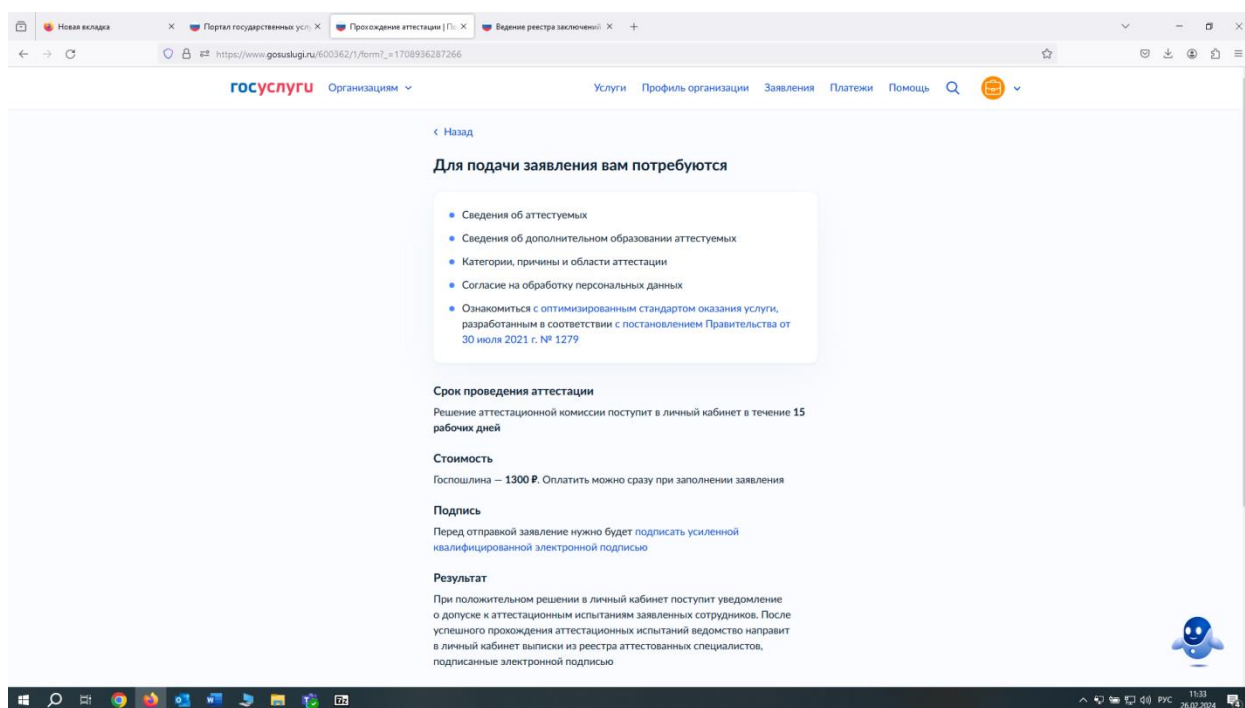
Новая вкладка ×
Портал государственных услу ×
Прохождение аттестации | Го ×
Ведение реестра заключений ×
+

https://www.gosuslugi.ru/600362/1/form?_=1708936287266

госуслуги Организациям

Услуги Профиль организации Заявления Платежи Помощь

‹ Назад

Для подачи заявления вам потребуются

• Сведения об аттестуемых
• Сведения об дополнительном образовании аттестуемых
• Категории, причины и области аттестации
• Согласие на обработку персональных данных
• Ознакомиться с оптимизированным стандартом оказания услуги, разработанным в соответствии с постановлением Правительства от 30 июля 2021 г. № 1279

Срок проведения аттестации

Решение аттестационной комиссии поступит в личный кабинет в течение 15 рабочих дней

Стоимость

Госпошлина — 1300 ₽. Оплатить можно сразу при заполнении заявления

Подпись

Перед отправкой заявление нужно будет подписать усиленной квалифицированной электронной подписью

Результат

При положительном решении в личный кабинет поступит уведомление о допуске к аттестационным испытаниям заявленных сотрудников. После успешного прохождения аттестационных испытаний ведомство направит в личный кабинет выписки из реестра аттестованных специалистов, подписанные электронной подписью

РУС 11:33 26.02.2024